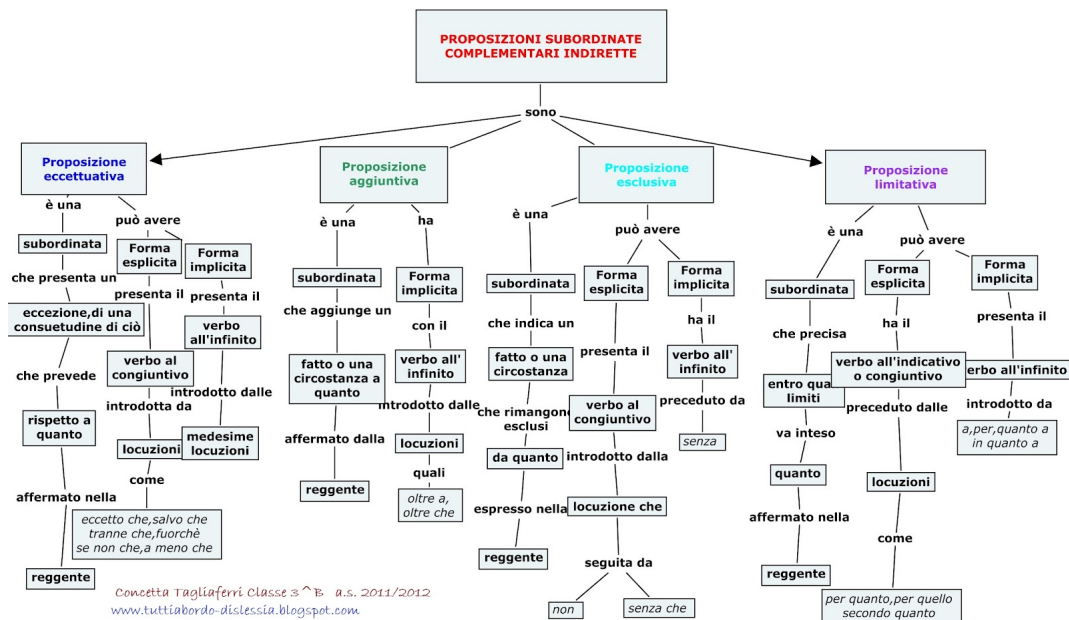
PROPOSIZIONI SUBORDINATE COMPLEMENTARI INDIRETTE

sono

Proposizione eccettuativa

è una

subordinata

che presenta un

eccezione,di una consuetudine di ciò

che prevede

rispetto a quanto

affermato nella

reggente

può avere

Forma esplicita

presenta il

verbo al congiuntivo

introdotta da

locuzioni

come

eccetto che,salvo che tranne che,fuorchè se non che,a meno che

Forma implicita

presenta il

verbo all'infinito

introdotto dalle

medesime locuzioni

Proposizione aggiuntiva

è una

subordinata

che aggiunge un

fatto o una circostanza a quanto

affermato dalla

reggente

ha

Forma implicita

con il

verbo all' infinito

introdotto dalle

locuzioni

quali

oltre a, oltre che

Proposizione esclusiva

è una

subordinata

che indica un

fatto o una circostanza

che rimangono esclusi

da quanto

espresso nella

reggente

può avere

Forma esplicita

presenta il

verbo al congiuntivo

introdotto dalla

locuzione che

seguita da

non

senza che

Forma implicita

ha il

verbo all' infinito

preceduto da

senza

Proposizione limitativa

è una

subordinata

che precisa

entro quali limiti

va inteso

quanto

affermato nella

reggente

può avere

Forma esplicita

ha il

verbo all'indicativo o congiuntivo

preceduto dalle

locuzioni

come

per quanto,per quello secondo quanto

Forma implicita

presenta il

verbo all'infinito

introdotto da

a,per,quanto a in quanto a

Concetta Tagliaferri Classe 3^B a.s. 2011/2012
www.tuttiabordo-dislessia.blogspot.com